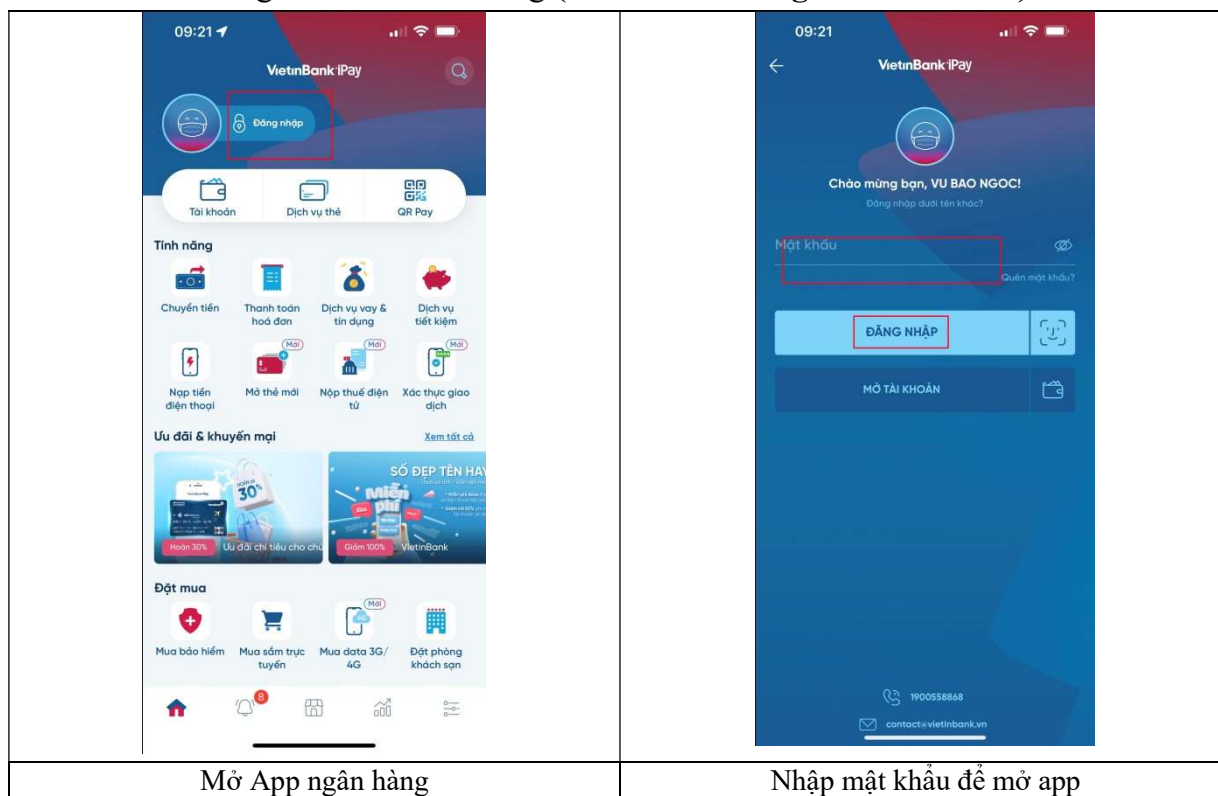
09:21

VietinBank iPay

Đăng nhập

Tài khoản

Dịch vụ thẻ

QR Pay

Tính năng

Chuyển tiền

Thanh toán hoá đơn

Dịch vụ vay & tín dụng

Dịch vụ tiết kiệm

Mới

Mới

Mới

Nạp tiền điện thoại

Mở thẻ mới

Nộp thuế điện tử

Xác thực giao dịch

Ưu đãi & khuyến mại

Xem tất cả

30%

SỐ ĐẸP TÊN HAY

Miễn phí

Hoàn 30%

Ưu đãi chi tiêu cho chủ

Giảm 100%

VietinBank

Đặt mua

Mới

Mua bảo hiểm

Mua sắm trực tuyến

Mua data 3G/4G

Đặt phòng khách sạn

8

09:21

VietinBank iPay

Chào mừng bạn, VU BAO NGOC!

Đăng nhập dưới tên khác?

Mật khẩu

Quên mật khẩu?

ĐĂNG NHẬP

MỞ TÀI KHOẢN

1900558868

contact@vietinbank.vn

| Mở App ngân hàng | Nhập mật khẩu để mở app |
|---|---|